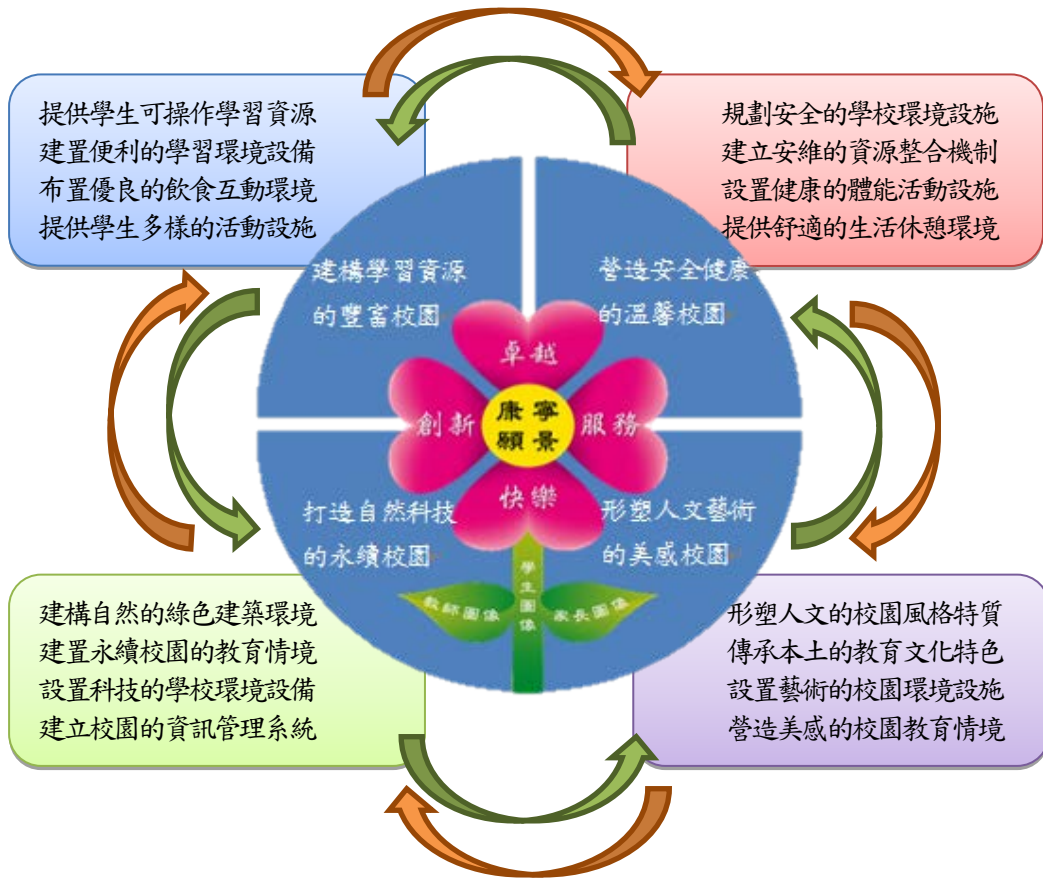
提供學生可操作學習資源
建置便利的學習環境設備
布置優良的飲食互動環境
提供學生多樣的活動設施

規劃安全的學校環境設施
建立安維的資源整合機制
設置健康的體能活動設施
提供舒適的生活休憩環境

建構學習資源的豐富校園

營造安全健康的溫馨校園

卓越

創新

康寧願景

服務

快樂

打造自然科技的永續校園

形塑人文藝術的美感校園

教師團隊

學生團隊

家長團隊

建構自然的綠色建築環境
建置永續校園的教育情境
設置科技的學校環境設備
建立校園的資訊管理系統

形塑人文的校園風格特質
傳承本土的教育文化特色
設置藝術的校園環境設施
營造美感的校園教育情境